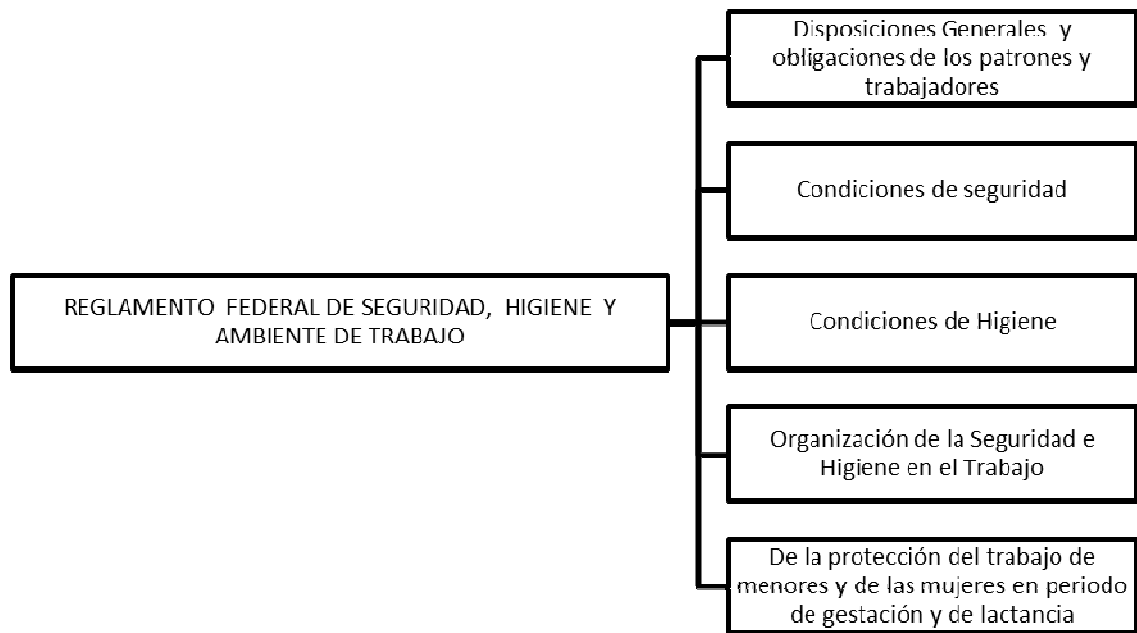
REGLAMENTO FEDERAL DE SEGURIDAD, HIGIENE Y AMBIENTE DE TRABAJO

Disposiciones Generales y obligaciones de los patrones y trabajadores

Condiciones de seguridad

Condiciones de Higiene

Organización de la Seguridad e Higiene en el Trabajo

De la protección del trabajo de menores y de las mujeres en periodo de gestación y de lactancia